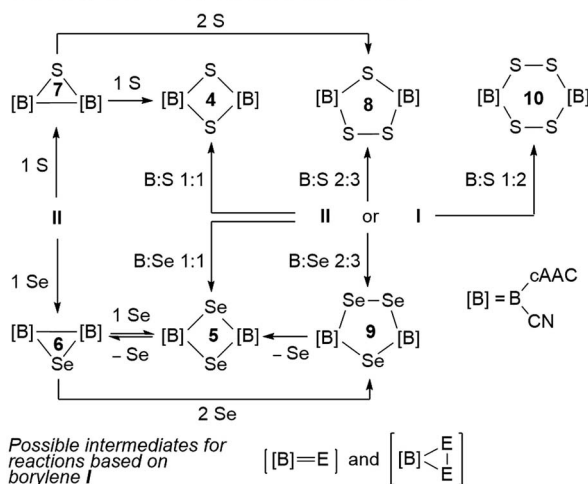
2 S

S
[B] 7 [B]

1 S

S
[B] 4 [B]
S

S
[B] 8 [B]
S–S

S–S
[B] 10 [B]
S–S

1 S

B:S 1:1

B:S 2:3

B:S 1:2

II

II or I

1 Se

B:Se 1:1

B:Se 2:3

$[B] = B \begin{smallmatrix} cAAC \\ CN \end{smallmatrix}$

[B] 6 [B]
Se

1 Se
– Se

Se
[B] 5 [B]
Se

– Se

Se–Se
[B] 9 [B]
Se

2 Se

Possible intermediates for reactions based on borylene I

$\left[[B]{=}E\right]$ and $\left[[B]\overset{E}{\underset{E}{<|}}\right]$